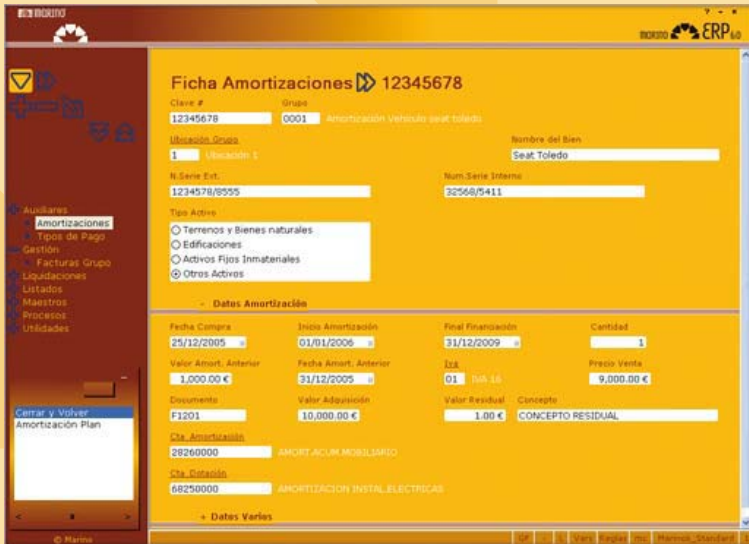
marino

? - x

marino ERP 6.0

Ficha Amortizaciones 12345678

Clave #
12345678

Grupo
0001 Amortización Vehiculo seat toledo

Ubicación Grupo
1 Ubicación 1

Nombre del Bien
Seat Toledo

N.Serie Ext.
1234578/8555

Num.Serie Interno
32568/5411

Tipo Activo
○ Terrenos y Bienes naturales
○ Edificaciones
○ Activos Fijos Inmateriales
⊙ Otros Activos

- Datos Amortización

Fecha Compra
25/12/2005

Inicio Amortización
01/01/2006

Final Financiación
31/12/2009

Cantidad
1

Valor Amort. Anterior
1,000.00 €

Fecha Amort. Anterior
31/12/2005

Iva
01 IVA 16

Precio Venta
9,000.00 €

Documento
F1201

Valor Adquisición
10,000.00 €

Valor Residual
1.00 €

Concepto
CONCEPTO RESIDUAL

Cta. Amortización
28260000 AMORT.ACUM.MOBILIARIO

Cta. Dotación
68258000 AMORTIZACION INSTAL.ELECTRICAS

+ Datos Varios

Auxiliares
Amortizaciones
Tipos de Pago
Gestión
Facturas Grupo
Liquidaciones
Listados
Maestros
Procesos
Utilidades

Cerrar y Volver
Amortización Plan

© Marino

GF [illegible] L Vars Reglas mc Marino6_Standard